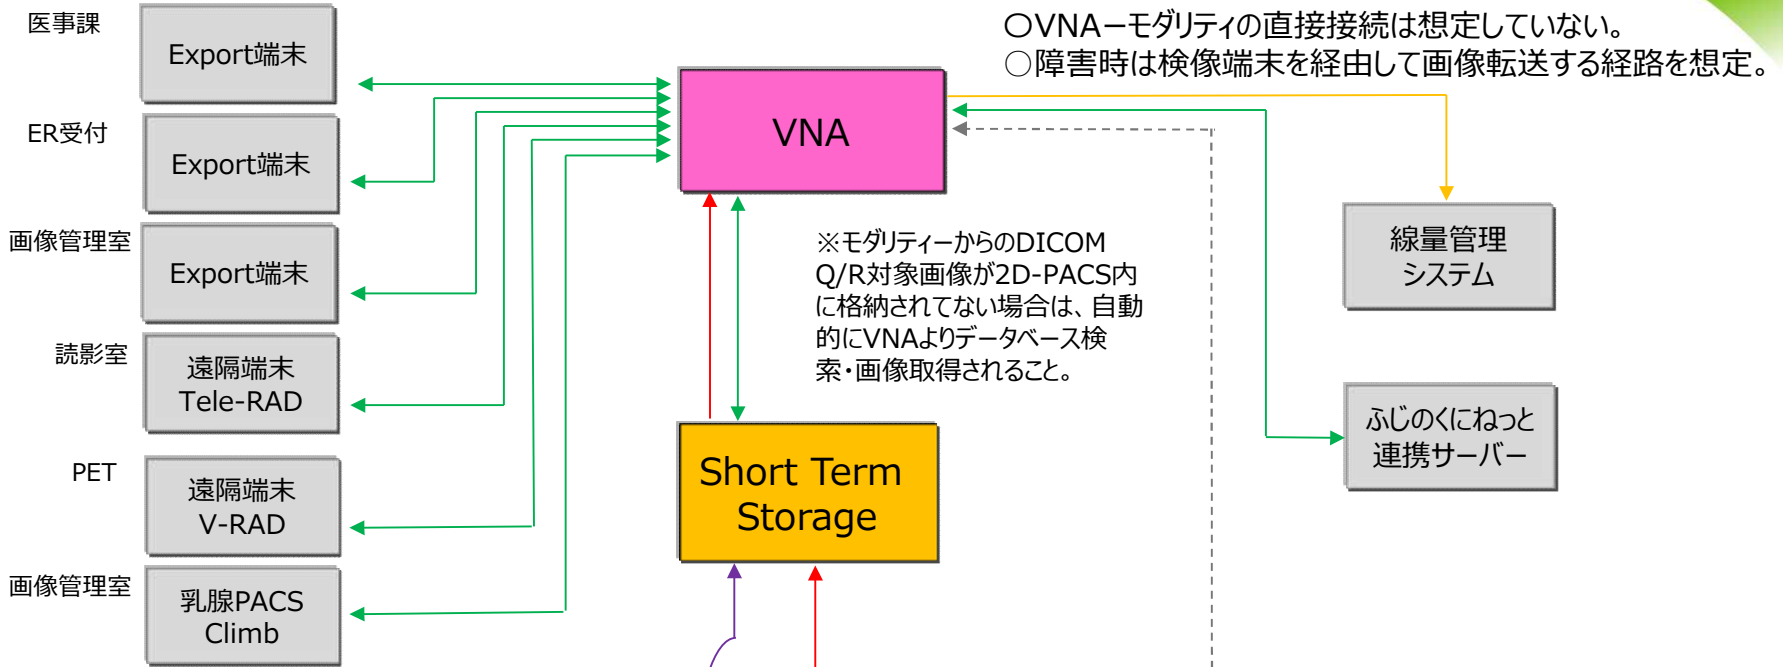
医事課

Export端末

ER受付

Export端末

画像管理室

Export端末

読影室

遠隔端末
Tele-RAD

PET

遠隔端末
V-RAD

画像管理室

乳腺PACS
Climb

○VNAーモダリティの直接接続は想定していない。
○障害時は検像端末を経由して画像転送する経路を想定。

VNA

※モダリティーからのDICOM Q/R対象画像が2D-PACS内に格納されてない場合は、自動的にVNAよりデータベース検索・画像取得されること。

Short Term Storage

線量管理
システム

ふじのくにねっと
連携サーバー